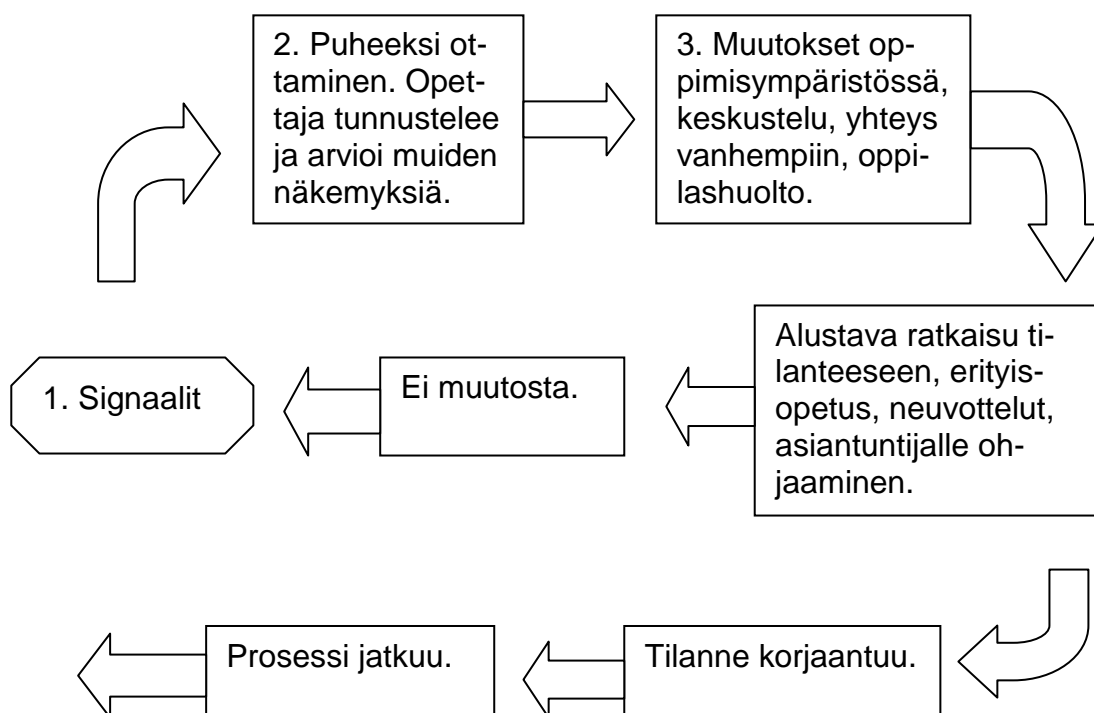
2. Puheeksi ottaminen. Opettaja tunnustelee ja arvioi muiden näkemyksiä.

3. Muutokset oppimisympäristössä, keskustelu, yhteys vanhempiin, oppilashuolto.

Alustava ratkaisu tilanteeseen, erityisopetus, neuvottelut, asiantuntijalle ohjaaminen.

Ei muutosta.

1. Signaalit

Tilanne korjaantuu.

Prosessi jatkuu.